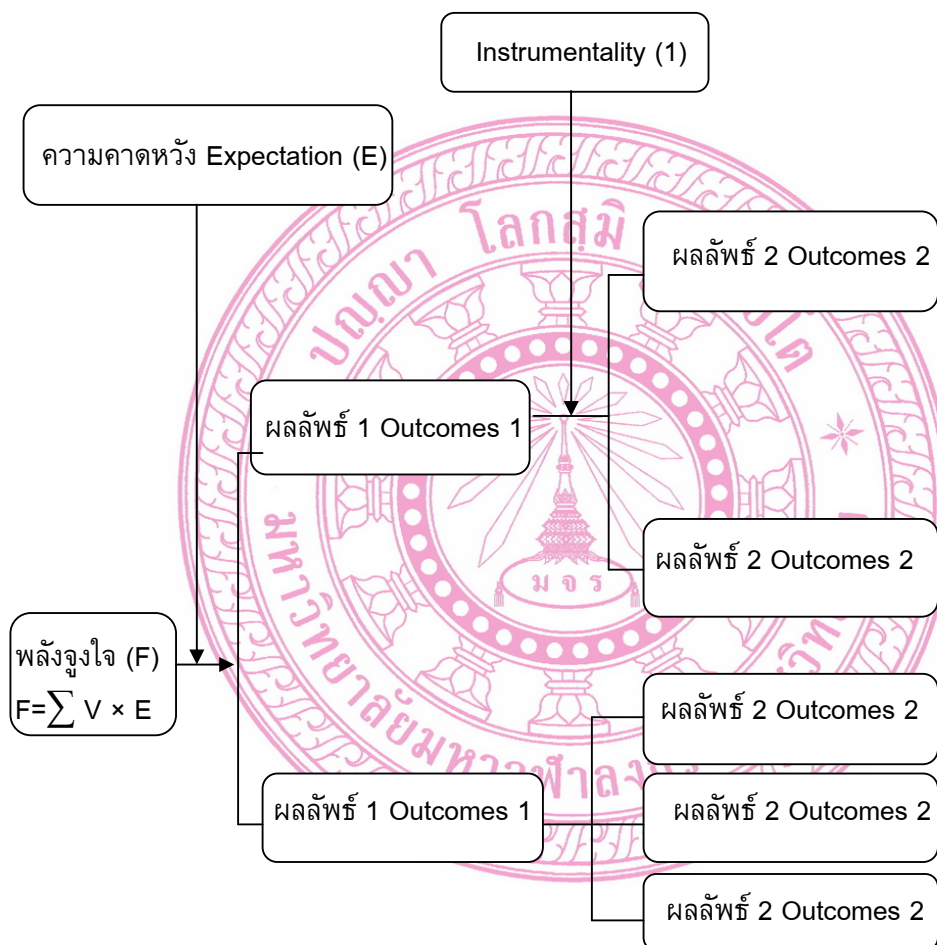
Instrumentality (1)

ความคาดหวัง Expectation (E)

ผลลัพธ์ 2 Outcomes 2

ผลลัพธ์ 1 Outcomes 1

ผลลัพธ์ 2 Outcomes 2

พลังจูงใจ (F)
F=$\sum$ V × E

ผลลัพธ์ 2 Outcomes 2

ผลลัพธ์ 1 Outcomes 1

ผลลัพธ์ 2 Outcomes 2

ผลลัพธ์ 2 Outcomes 2

ปญฺญา โลกสฺมิ ปชฺโชโต
มหาวิทยาลัยมหาจุฬาลงกรณราชวิทยาลัย
ม จ ร